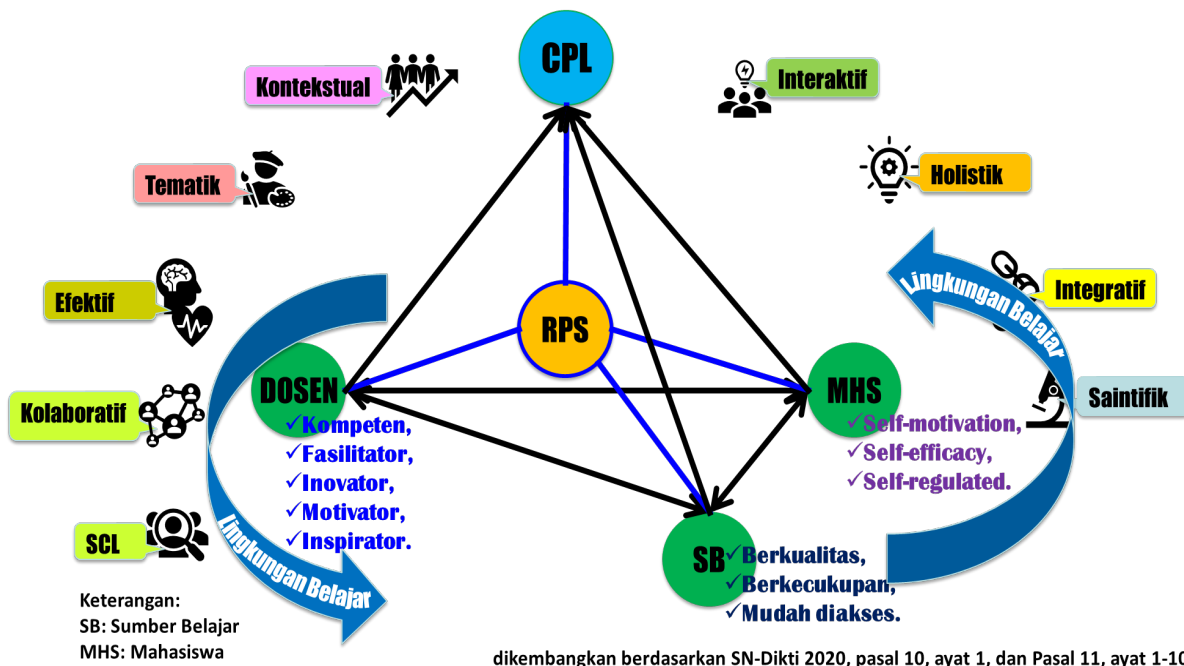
CPL

Kontekstual

Interaktif

Tematik

Holistik

Lingkungan Belajar

Integratif

Efektif

RPS

DOSEN

MHS

Saintifik

Kolaboratif

✓Kompeten,
✓Fasilitator,
✓Inovator,
✓Motivator,
✓Inspirator.

✓Self-motivation,
✓Self-efficacy,
✓Self-regulated.

SCL

Lingkungan Belajar

SB

✓Berkualitas,
✓Berkecukupan,
✓Mudah diakses.

Keterangan:
SB: Sumber Belajar
MHS: Mahasiswa

dikembangkan berdasarkan SN-Dikti 2020, pasal 10, ayat 1, dan Pasal 11, ayat 1-1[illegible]